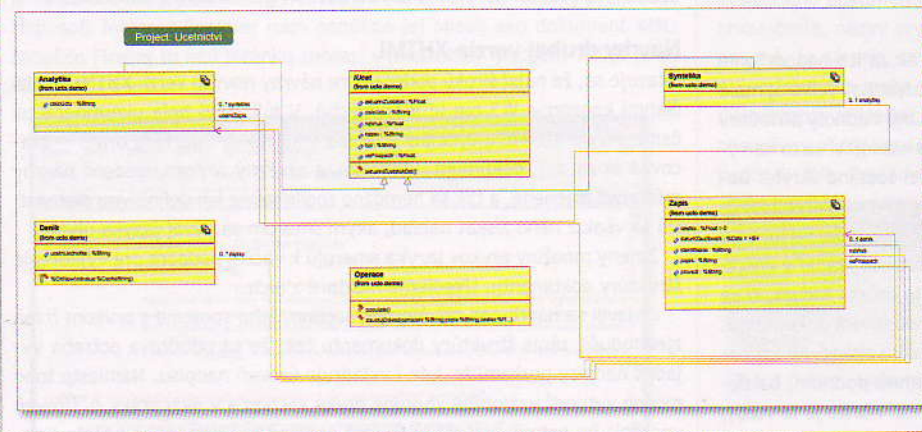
Project: Ucetnictvi

Analytika
(from ucto.demo)
cisloUctu : %String

0..* synteticke
ucetniZapis

Ucet
(from ucto.demo)
aktualniZustatek : %Float
cisloUctu : %String
nazev : %String
typ : %String
zaPreprocitat : %Float
aktualniZustatek()

Synteticka
(from ucto.demo)
0..1 analytiky

Denik
(from ucto.demo)
ucetniJednotka : %String
%OnNew(initvalue:%CacheString)

0..* zapisy

Operace
(from ucto.demo)
zauctuj()
zauctuj(datumZapisu:%String,popis:%String,castka:%F...)

Zapis
(from ucto.demo)
castka : %Float = 0
datumZauctovani : %Date = +$H
identifikace : %String
popis : %String
stavUct : %String

0..1 denik
ucetniDal
ucetniMaDati

Návrh struktur ve formě XHTML